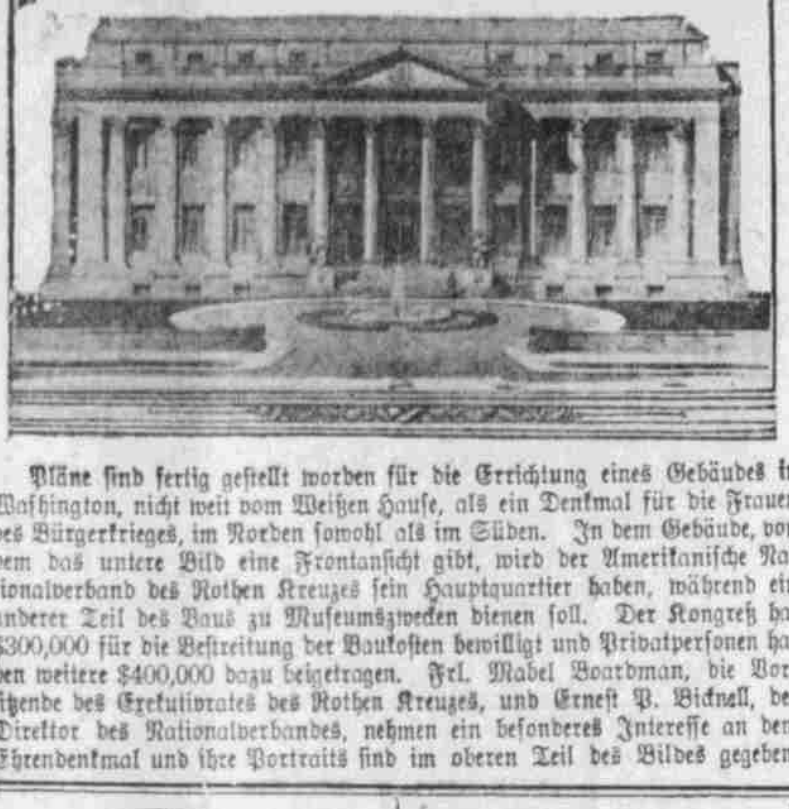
Pläne sind fertig gestellt worden für die Errichtung eines Gebäudes i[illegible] Washington, nicht weit vom Weißen Hause, als ein Denkmal für die Fraue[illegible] des Bürgerkrieges, im Norden sowohl als im Süden. In dem Gebäude, vo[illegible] dem das untere Bild eine Frontansicht gibt, wird der Amerikanische Na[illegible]tionalverband des Rothen Kreuzes sein Hauptquartier haben, während ei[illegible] anderer Teil des Baus zu Museumszwecken dienen soll. Der Kongreß ha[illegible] $300,000 für die Bestreitung der Baukosten bewilligt und Privatpersonen ha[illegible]ben weitere $400,000 dazu beigetragen. Frl. Mabel Boardman, die Vor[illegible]sitzende des Exekutivrates des Rothen Kreuzes, und Ernest P. Bicknell, de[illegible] Direktor des Nationalverbandes, nehmen ein besonderes Interesse an de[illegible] Ehrendenkmal und ihre Portraits sind im oberen Teil des Bildes gegeben